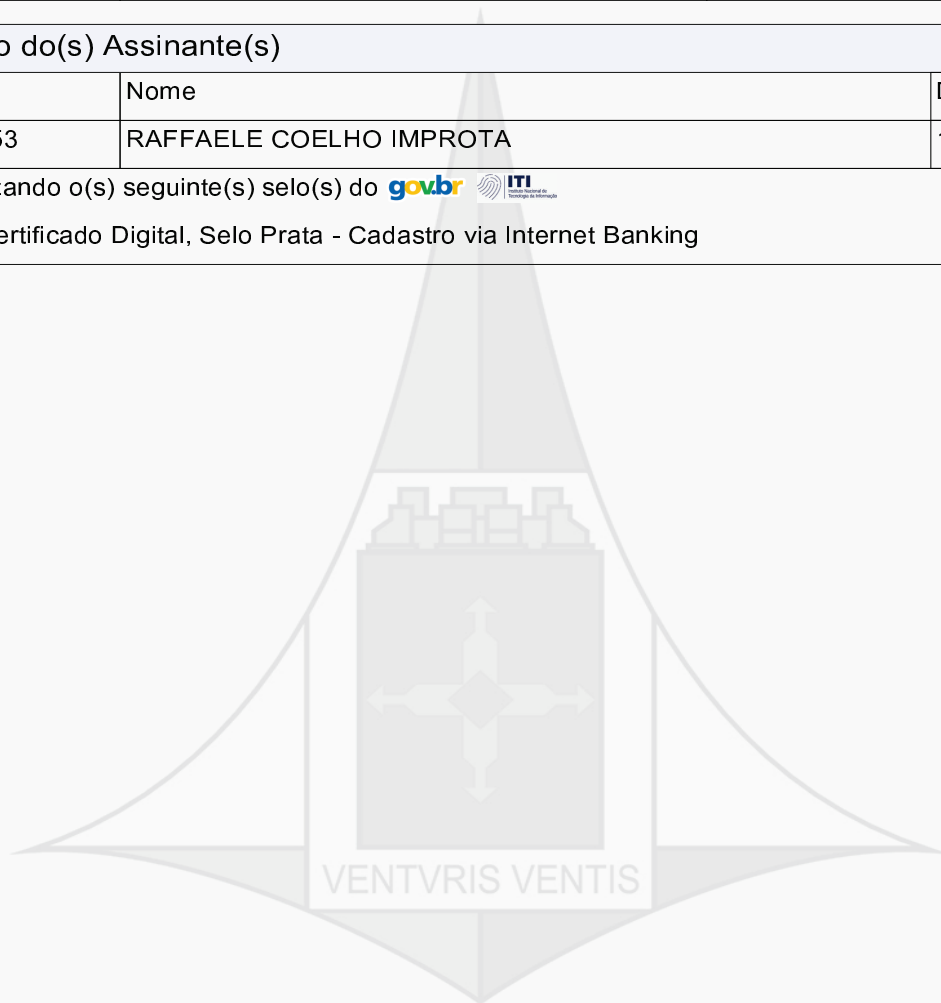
o do(s) Assinante(s)

| | Nome | D |
|---|---|---|
| 53 | RAFFAELE COELHO IMPROTA | 1 |

tando o(s) seguinte(s) selo(s) do gov.br ITI Instituto Nacional de Tecnologia da Informação

ertificado Digital, Selo Prata - Cadastro via Internet Banking

VENTVRIS VENTIS